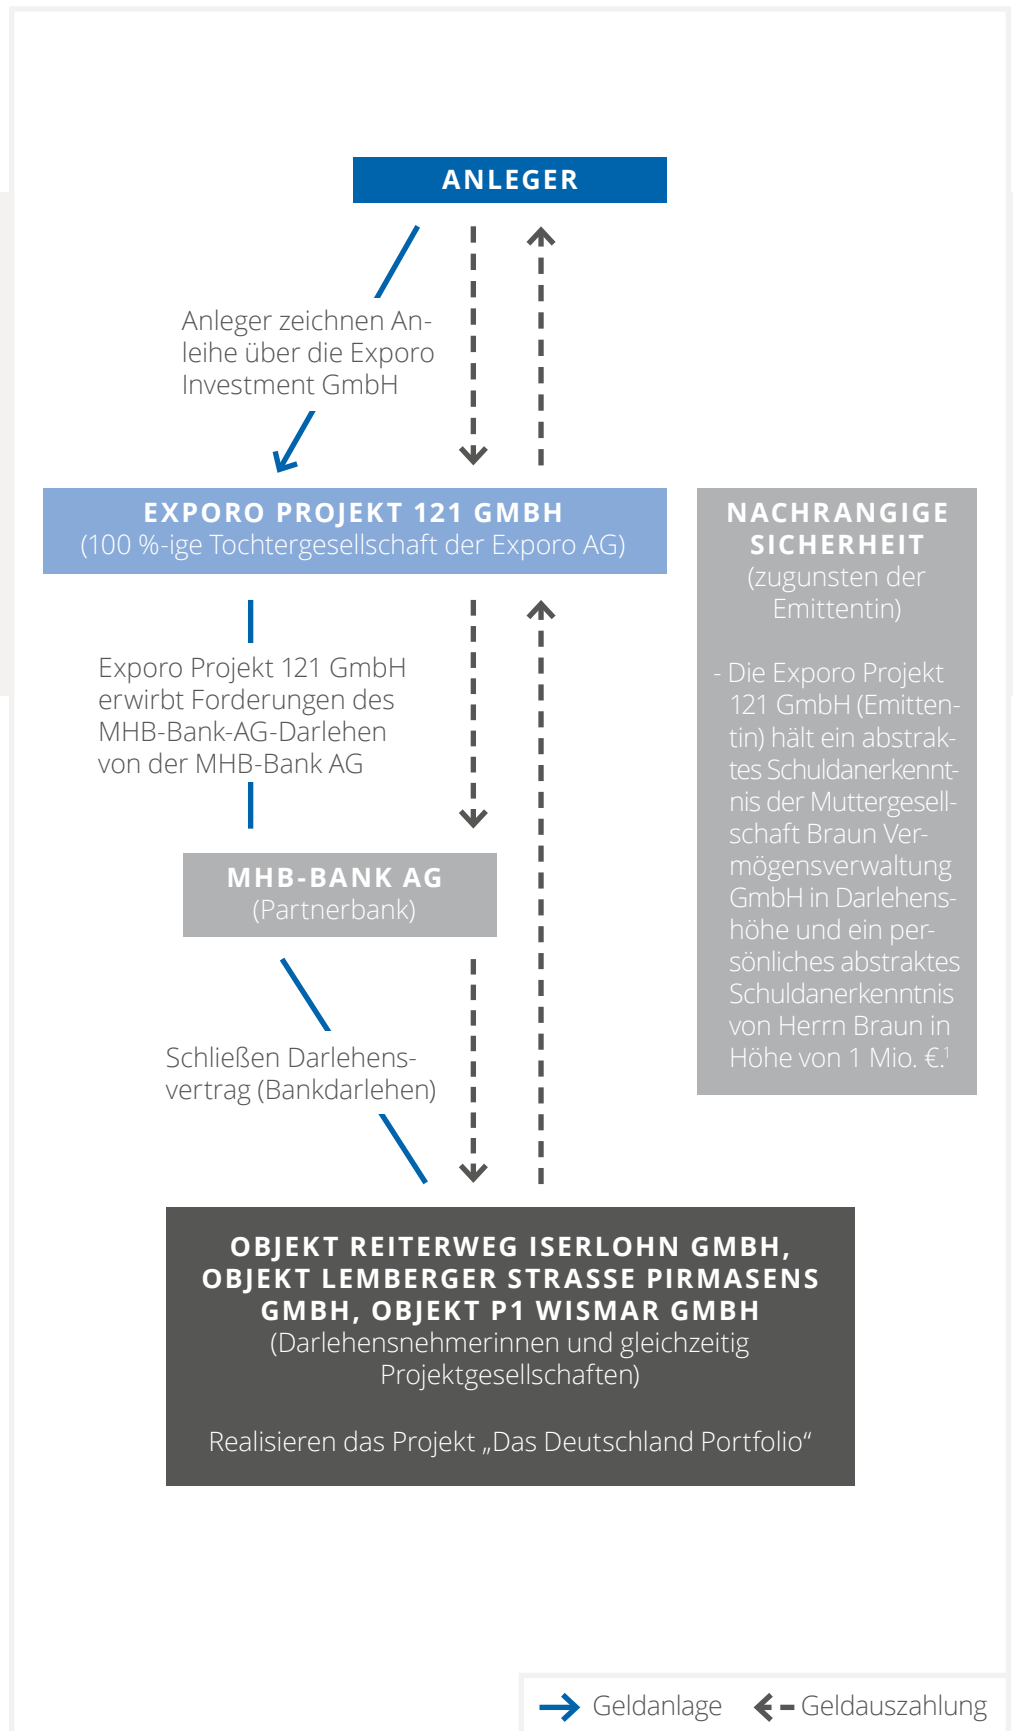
ANLEGER

Anleger zeichnen Anleihe über die Exporo Investment GmbH

EXPORO PROJEKT 121 GMBH
(100 %-ige Tochtergesellschaft der Exporo AG)

NACHRANGIGE SICHERHEIT
(zugunsten der Emittentin)

- Die Exporo Projekt 121 GmbH (Emittentin) hält ein abstraktes Schuldanerkenntnis der Muttergesellschaft Braun Vermögensverwaltung GmbH in Darlehenshöhe und ein persönliches abstraktes Schuldanerkenntnis von Herrn Braun in Höhe von 1 Mio. €.$^1$

Exporo Projekt 121 GmbH erwirbt Forderungen des MHB-Bank-AG-Darlehen von der MHB-Bank AG

MHB-BANK AG
(Partnerbank)

Schließen Darlehensvertrag (Bankdarlehen)

OBJEKT REITERWEG ISERLOHN GMBH, OBJEKT LEMBERGER STRASSE PIRMASENS GMBH, OBJEKT P1 WISMAR GMBH
(Darlehensnehmerinnen und gleichzeitig Projektgesellschaften)

Realisieren das Projekt „Das Deutschland Portfolio“

Geldanlage
Geldauszahlung